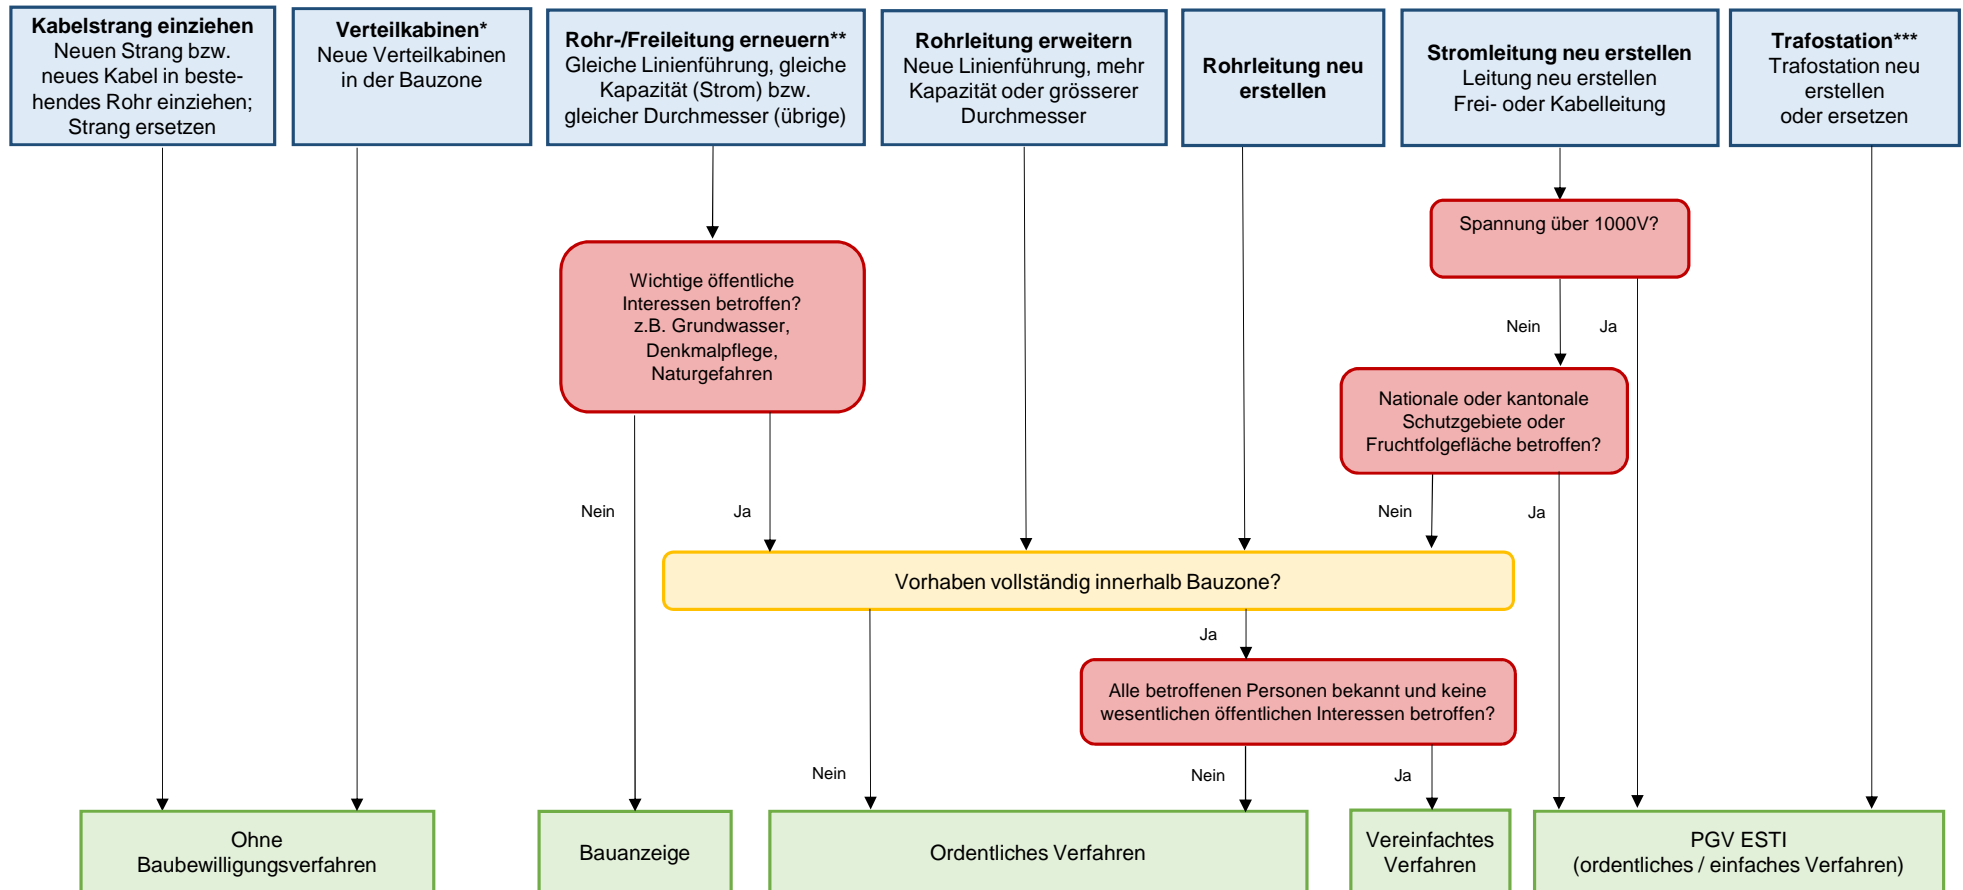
**Kabelstrang einziehen**
Neuen Strang bzw. neues Kabel in bestehendes Rohr einziehen; Strang ersetzen

**Verteilkabinen***
Neue Verteilkabinen in der Bauzone

**Rohr-/Freileitung erneuern****
Gleiche Linienführung, gleiche Kapazität (Strom) bzw. gleicher Durchmesser (übrige)

**Rohrleitung erweitern**
Neue Linienführung, mehr Kapazität oder grösserer Durchmesser

**Rohrleitung neu erstellen**

**Stromleitung neu erstellen**
Leitung neu erstellen
Frei- oder Kabelleitung

**Trafostation*****
Trafostation neu erstellen oder ersetzen

Spannung über 1000V?

Nein

Ja

Wichtige öffentliche Interessen betroffen? z.B. Grundwasser, Denkmalpflege, Naturgefahren

Nationale oder kantonale Schutzgebiete oder Fruchtfolgefläche betroffen?

Nein

Ja

Nein

Ja

Vorhaben vollständig innerhalb Bauzone?

Ja

Alle betroffenen Personen bekannt und keine wesentlichen öffentlichen Interessen betroffen?

Nein

Nein

Ja

Ohne Baubewilligungsverfahren

Bauanzeige

Ordentliches Verfahren

Vereinfachtes Verfahren

PGV ESTI
(ordentliches / einfaches Verfahren)